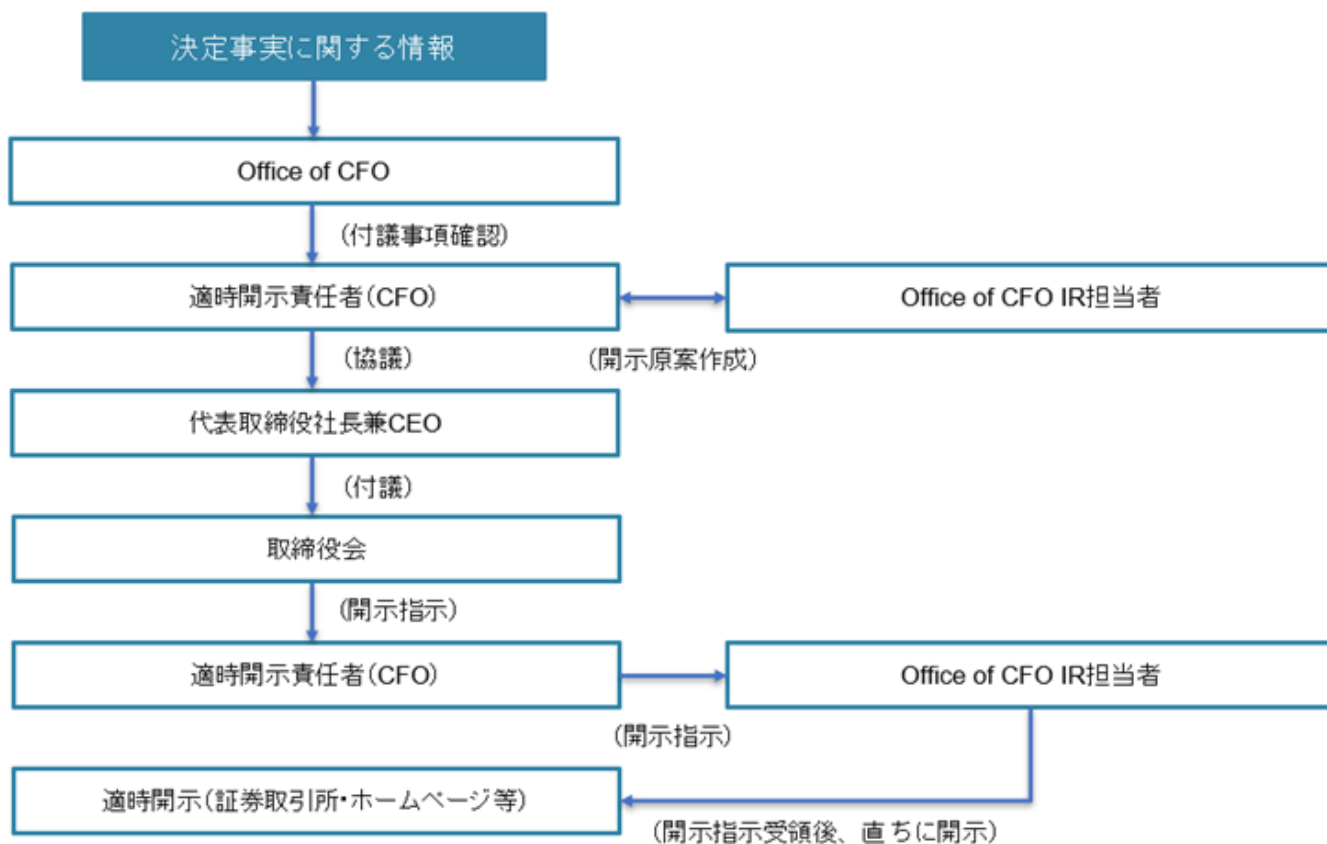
決定事実に関する情報

Office of CFO

（付議事項確認）

適時開示責任者（CFO）

Office of CFO IR担当者

（協議）

（開示原案作成）

代表取締役社長兼CEO

（付議）

取締役会

（開示指示）

適時開示責任者（CFO）

Office of CFO IR担当者

（開示指示）

適時開示（証券取引所・ホームページ等）

（開示指示受領後、直ちに開示）